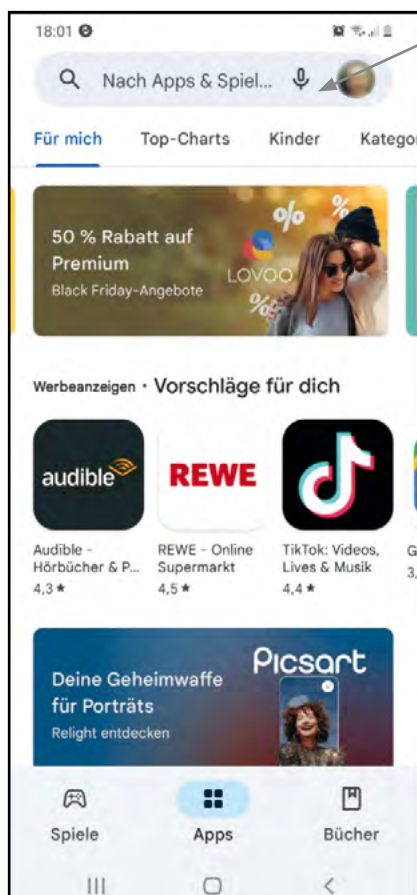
18:01

Nach Apps & Spiel...

Für mich Top-Charts Kinder Kategor

50 % Rabatt auf Premium
Black Friday-Angebote

LOVOO

%

Werbeanzeigen · Vorschläge für dich

audible

REWE

Audible - Hörbücher & P...
4,3 ★

REWE - Online Supermarkt
4,5 ★

TikTok: Videos, Lives & Musik
4,4 ★

G
3,

Picsart

Deine Geheimwaffe für Porträts
Relight entdecken

Spiele Apps Bücher